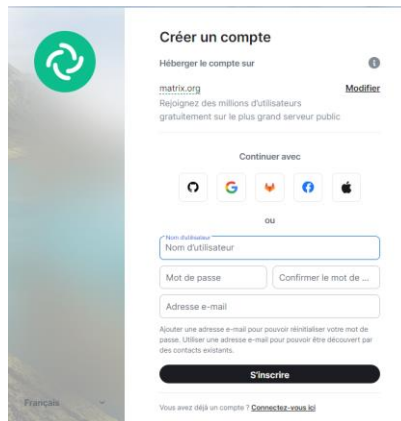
Créer un compte

Héberger le compte sur

matrix.org
Modifier
Rejoignez des millions d'utilisateurs gratuitement sur le plus grand serveur public

Continuer avec

ou

Nom d'utilisateur
Nom d'utilisateur

Mot de passe

Confirmer le mot de ...

Adresse e-mail

Ajouter une adresse e-mail pour pouvoir réinitialiser votre mot de passe. Utiliser une adresse e-mail pour pouvoir être découvert par des contacts existants.

S'inscrire

Vous avez déjà un compte ? Connectez-vous ici

Français